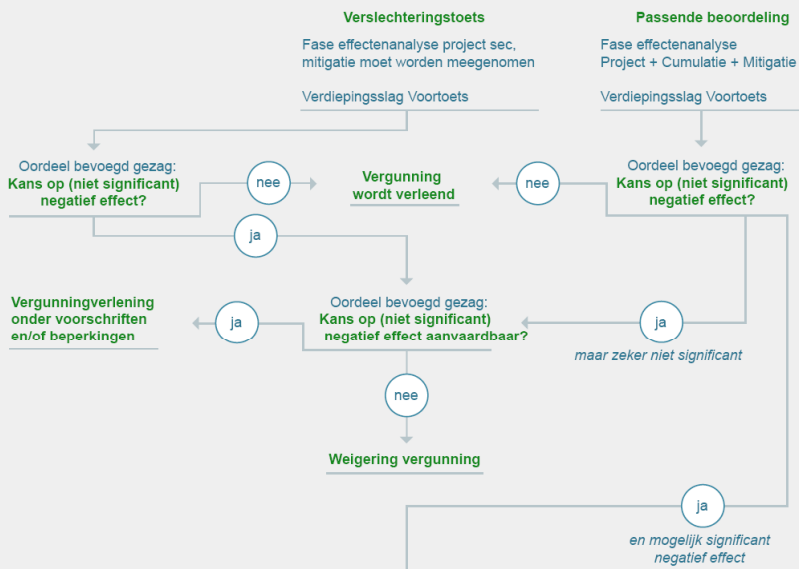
Verslechteringstoets

Fase effectenanalyse project sec, mitigatie moet worden meegenomen

Verdiepingsslag Voortoets

Passende beoordeling

Fase effectenanalyse Project + Cumulatie + Mitigatie

Verdiepingsslag Voortoets

Oordeel bevoegd gezag: Kans op (niet significant) negatief effect?

nee

Vergunning wordt verleend

nee

Oordeel bevoegd gezag: Kans op (niet significant) negatief effect?

ja

Vergunningverlening onder voorschriften en/of beperkingen

ja

Oordeel bevoegd gezag: Kans op (niet significant) negatief effect aanvaardbaar?

ja

maar zeker niet significant

nee

Weigering vergunning

ja

en mogelijk significant negatief effect